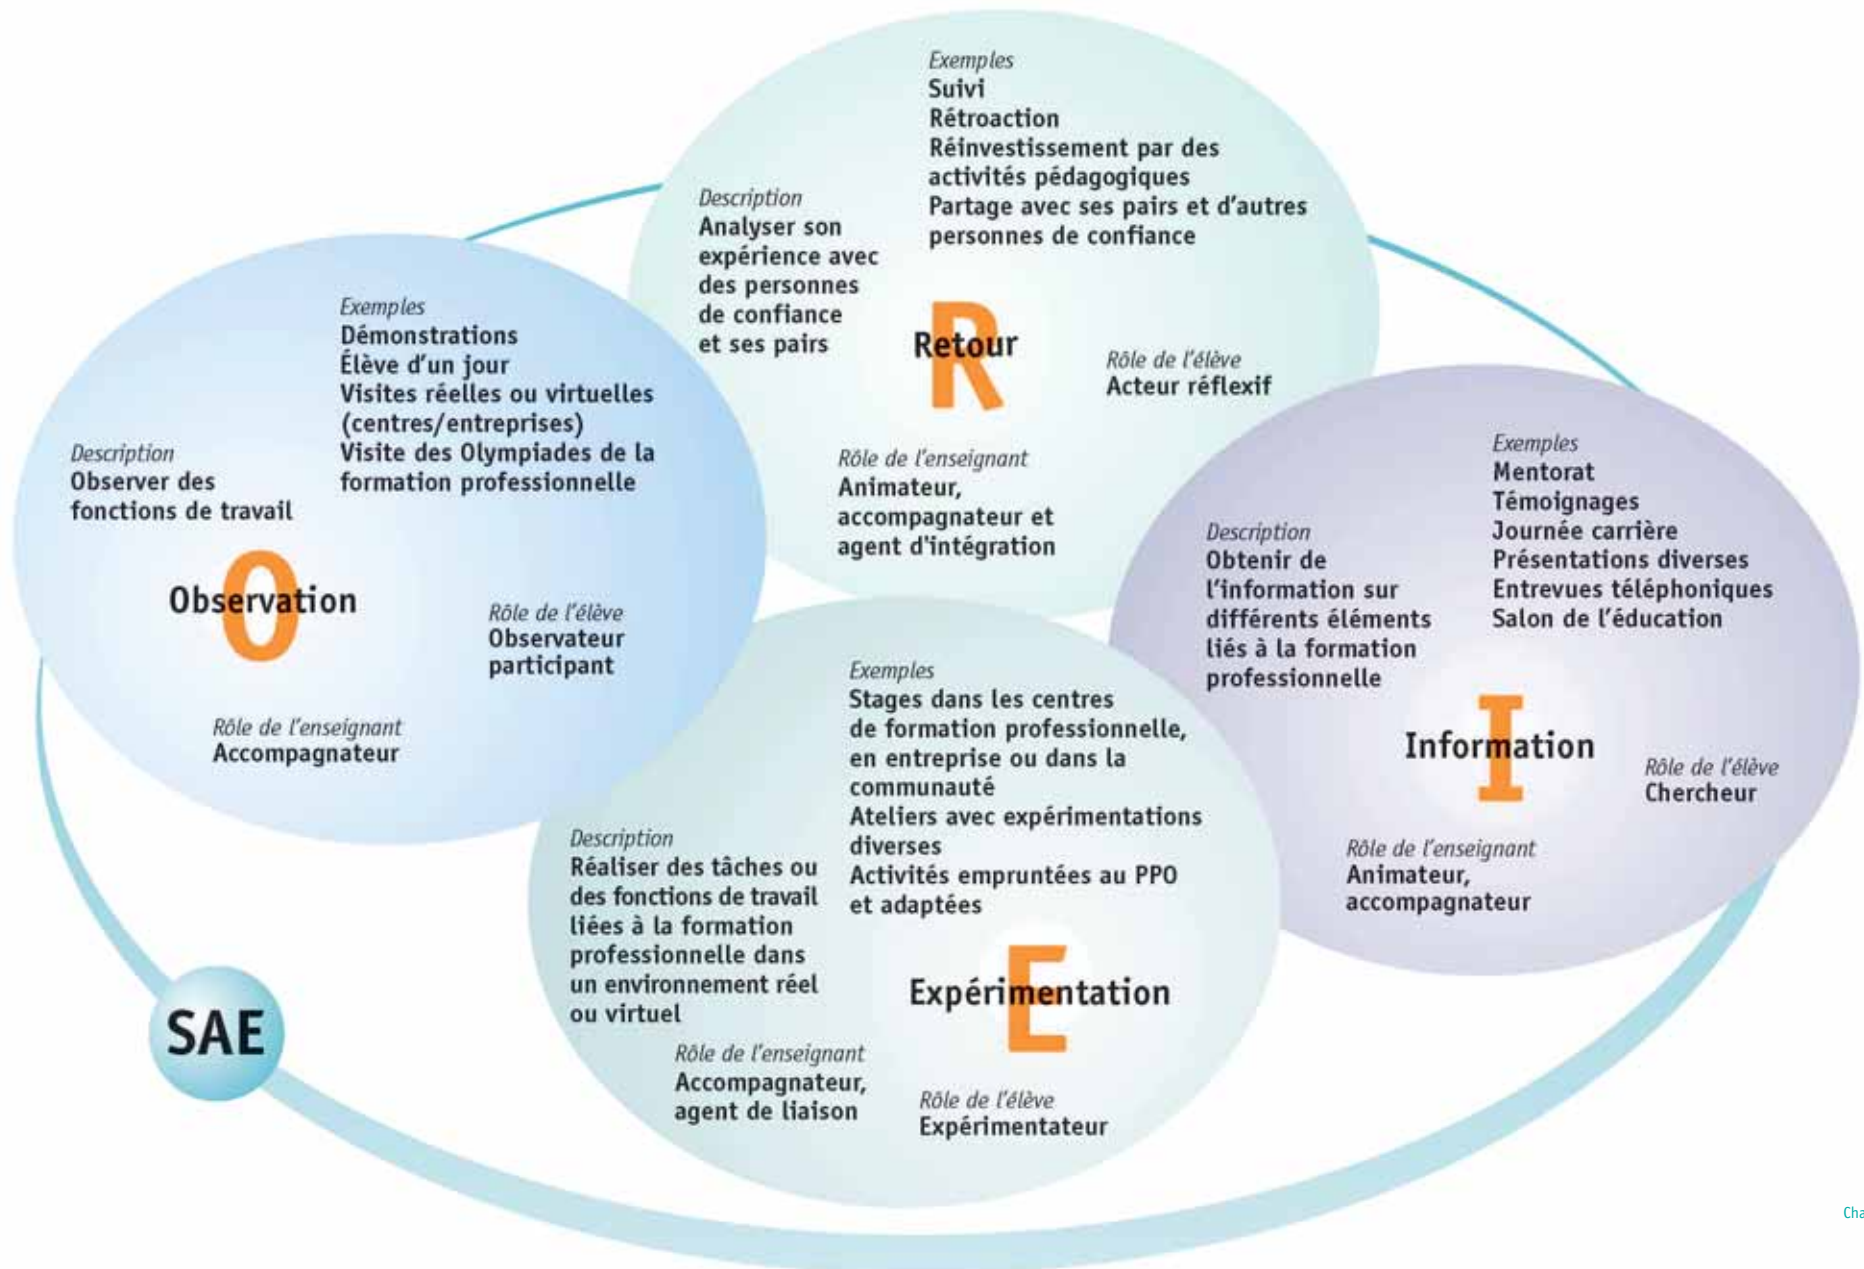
Exemples
Suivi
Rétroaction
Réinvestissement par des activités pédagogiques
Partage avec ses pairs et d'autres personnes de confiance

Description
Analyser son expérience avec des personnes de confiance et ses pairs

R
Retour

Rôle de l'élève
Acteur réflexif

Rôle de l'enseignant
Animateur, accompagnateur et agent d'intégration

Exemples
Démonstrations
Élève d'un jour
Visites réelles ou virtuelles (centres/entreprises)
Visite des Olympiades de la formation professionnelle

Description
Observer des fonctions de travail

O
Observation

Rôle de l'élève
Observateur participant

Rôle de l'enseignant
Accompagnateur

Exemples
Mentorat
Témoignages
Journée carrière
Présentations diverses
Entrevues téléphoniques
Salon de l'éducation

Description
Obtenir de l'information sur différents éléments liés à la formation professionnelle

I
Information

Rôle de l'élève
Chercheur

Rôle de l'enseignant
Animateur, accompagnateur

Exemples
Stages dans les centres de formation professionnelle, en entreprise ou dans la communauté
Ateliers avec expérimentations diverses
Activités empruntées au PPO et adaptées

Description
Réaliser des tâches ou des fonctions de travail liées à la formation professionnelle dans un environnement réel ou virtuel

E
Expérimentation

Rôle de l'enseignant
Accompagnateur, agent de liaison

Rôle de l'élève
Expérimentateur

SAE

Cha